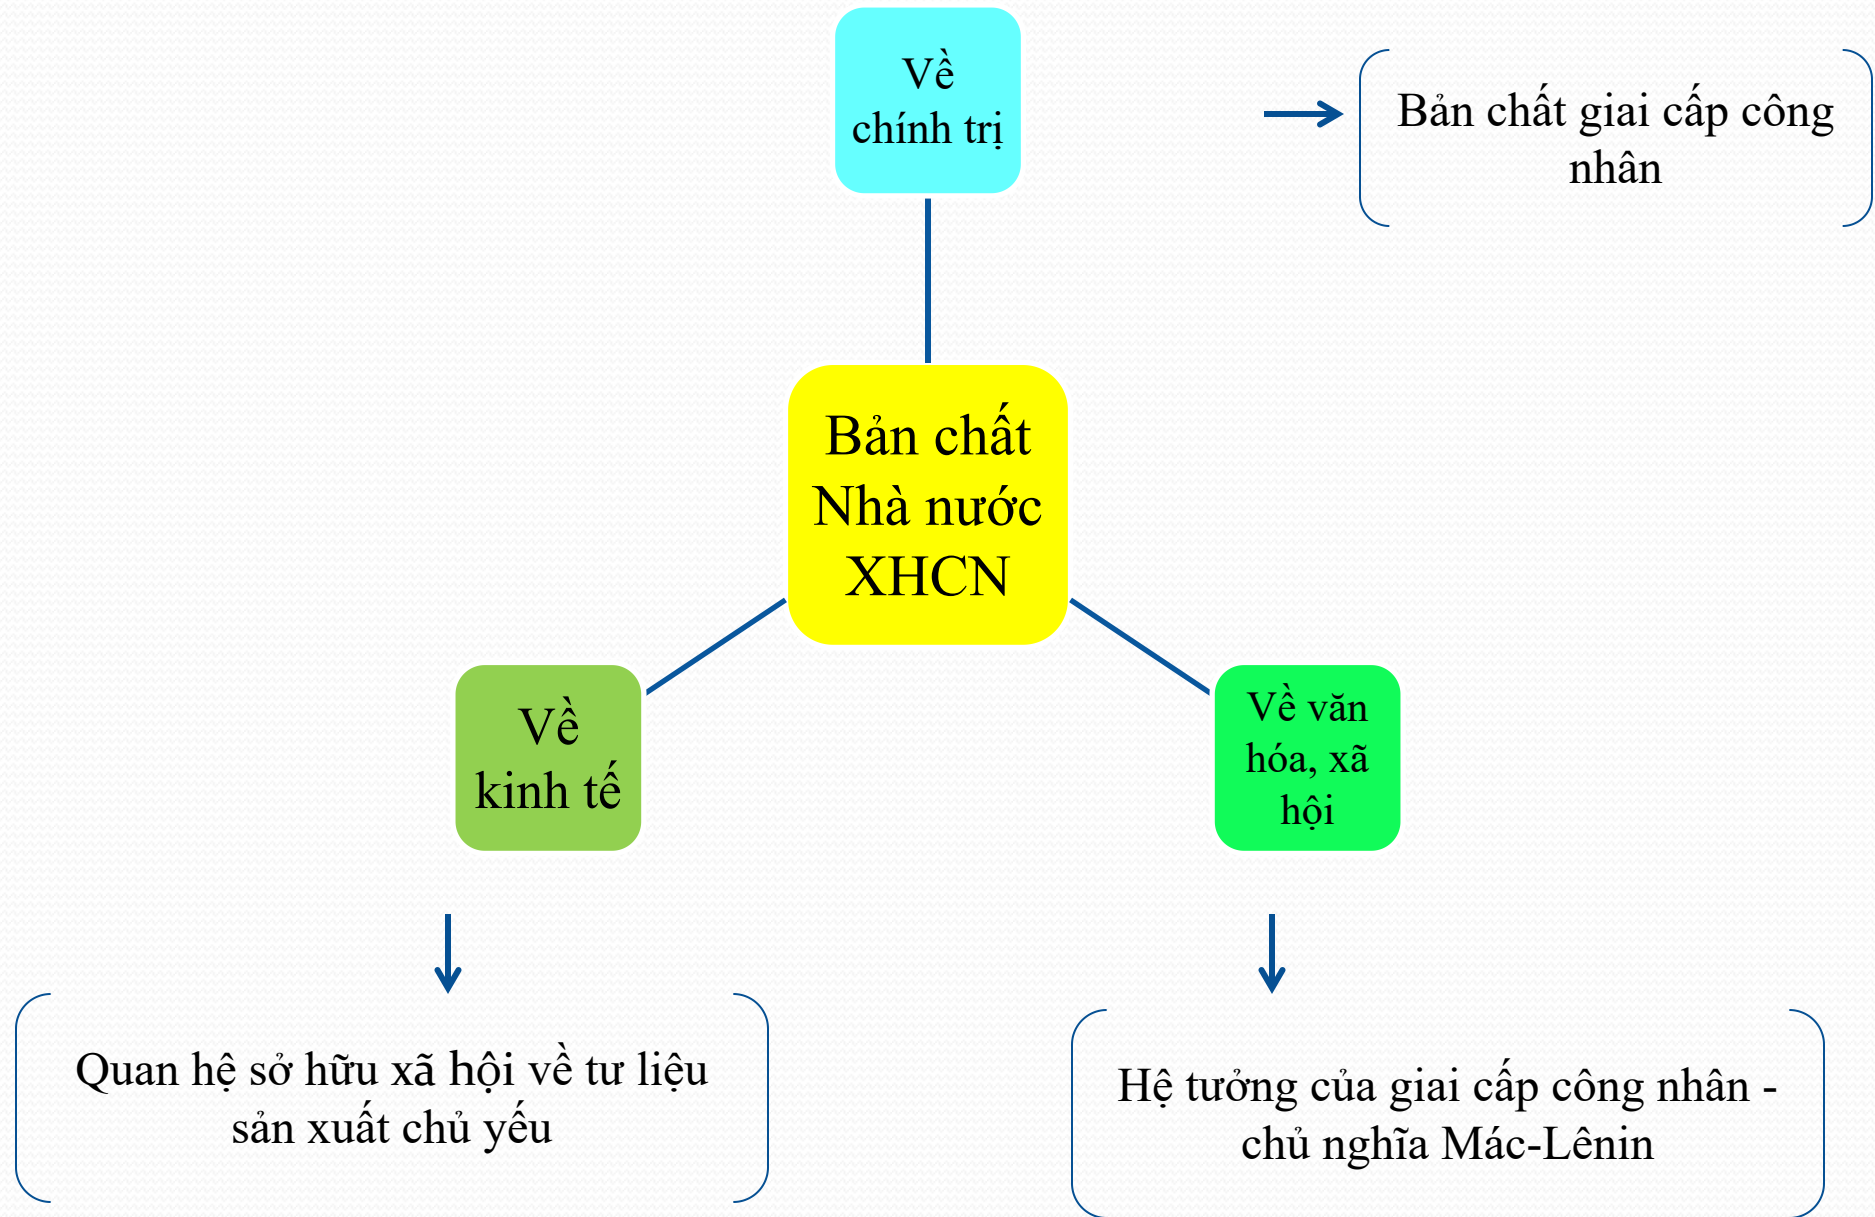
Về chính trị

Bản chất giai cấp công nhân

Bản chất Nhà nước XHCN

Về kinh tế

Về văn hóa, xã hội

Quan hệ sở hữu xã hội về tư liệu sản xuất chủ yếu

Hệ tưởng của giai cấp công nhân - chủ nghĩa Mác-Lênin